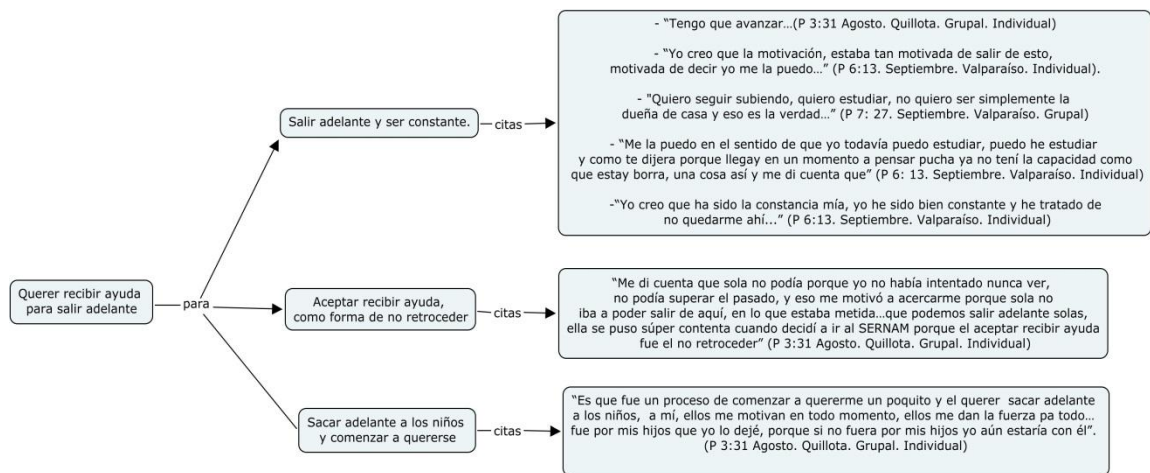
Querer recibir ayuda para salir adelante

para

Salir adelante y ser constante.

citas

- "Tengo que avanzar…(P 3:31 Agosto. Quillota. Grupal. Individual)

- "Yo creo que la motivación, estaba tan motivada de salir de esto, motivada de decir yo me la puedo…" (P 6:13. Septiembre. Valparaíso. Individual).

- "Quiero seguir subiendo, quiero estudiar, no quiero ser simplemente la dueña de casa y eso es la verdad…" (P 7: 27. Septiembre. Valparaíso. Grupal)

- "Me la puedo en el sentido de que yo todavía puedo estudiar, puedo he estudiar y como te dijera porque llegay en un momento a pensar pucha ya no tení la capacidad como que estay borra, una cosa así y me di cuenta que" (P 6: 13. Septiembre. Valparaíso. Individual)

-"Yo creo que ha sido la constancia mía, yo he sido bien constante y he tratado de no quedarme ahí…" (P 6:13. Septiembre. Valparaíso. Individual)

Aceptar recibir ayuda, como forma de no retroceder

citas

"Me di cuenta que sola no podía porque yo no había intentado nunca ver, no podía superar el pasado, y eso me motivó a acercarme porque sola no iba a poder salir de aquí, en lo que estaba metida…que podemos salir adelante solas, ella se puso súper contenta cuando decidí a ir al SERNAM porque el aceptar recibir ayuda fue el no retroceder" (P 3:31 Agosto. Quillota. Grupal. Individual)

Sacar adelante a los niños y comenzar a quererse

citas

"Es que fue un proceso de comenzar a quererme un poquito y el querer sacar adelante a los niños, a mí, ellos me motivan en todo momento, ellos me dan la fuerza pa todo… fue por mis hijos que yo lo dejé, porque si no fuera por mis hijos yo aún estaría con él". (P 3:31 Agosto. Quillota. Grupal. Individual)